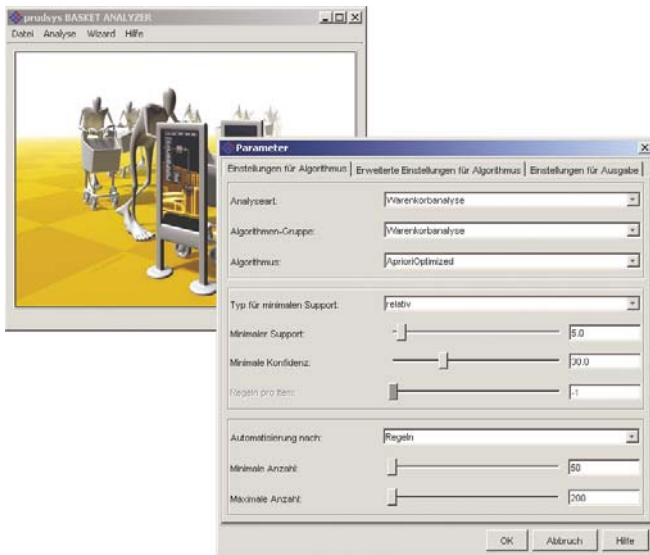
prudsys BASKET ANALYZER

Datei Analyse Wizard Hilfe

Parameter

Einstellungen für Algorithmus | Erweiterte Einstellungen für Algorithmus | Einstellungen für Ausgabe

Analyseart: Warenkorbanalyse

Algorithmen-Gruppe: Warenkorbanalyse

Algorithmus: AprioriOptimized

Typ für minimalen Support: relativ

Minimaler Support: 5.0

Minimale Konfidenz: 30.0

Regeln pro Item: -1

Automatisierung nach: Regeln

Minimale Anzahl: 50

Maximale Anzahl: 200

OK Abbruch Hilfe